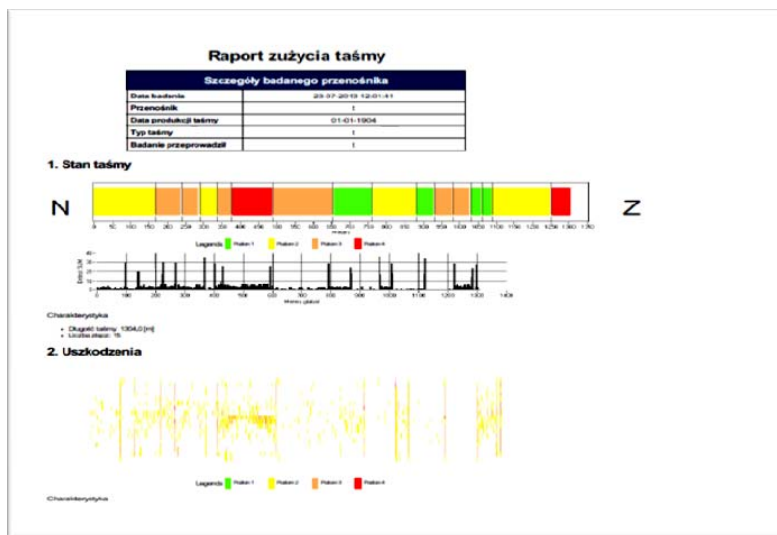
Raport zużycia taśmy

| Szczegóły badanego przenośnika | |
|---|---|
| Data badania | 23-07-2013 12:01:41 |
| Przenośnik | 1 |
| Data produkcji taśmy | 01-01-1904 |
| Typ taśmy | 1 |
| Badanie przeprowadził | 1 |

1. Stan taśmy

N

Z

0 50 100 150 200 250 300 350 400 450 500 550 600 650 700 750 800 850 900 950 1000 1050 1100 1150 1200 1250 1300 1350

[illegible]

Legenda Poziom 1 Poziom 2 Poziom 3 Poziom 4

40 30 20 10 0

0 100 200 300 400 500 600 700 800 900 1000 1100 1200 1300 1400

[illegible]

Charakterystyka

• Długość taśmy: 1304,0 [m]
• Liczba złącz: 15

2. Uszkodzenia

Legenda Poziom 1 Poziom 2 Poziom 3 Poziom 4

Charakterystyka